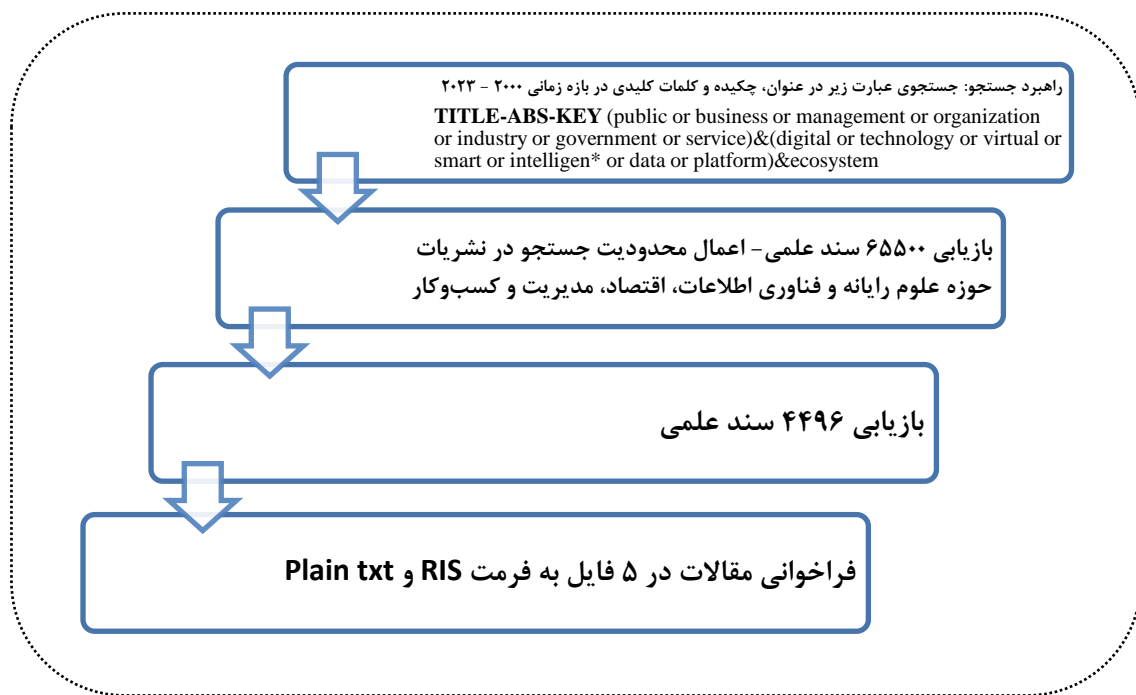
راهبرد جستجو: جستجوی عبارت زیر در عنوان، چکیده و کلمات کلیدی در بازه زمانی ۲۰۰۰ - ۲۰۲۳

TITLE-ABS-KEY (public or business or management or organization or industry or government or service)&(digital or technology or virtual or smart or intelligen* or data or platform)&ecosystem

بازیابی ۶۵۵۰۰ سند علمی- اعمال محدودیت جستجو در نشریات حوزه علوم رایانه و فناوری اطلاعات، اقتصاد، مدیریت و کسب‌وکار

بازیابی ۴۴۹۶ سند علمی

فراخوانی مقالات در ۵ فایل به فرمت RIS و Plain txt